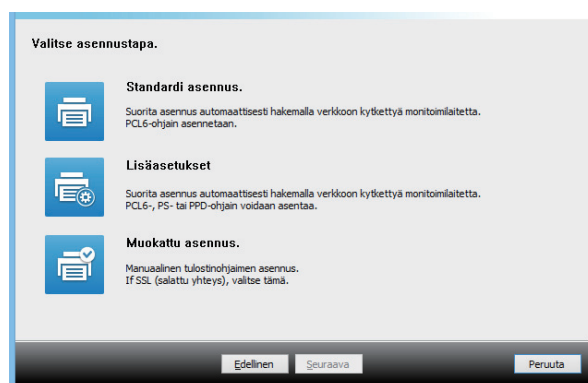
Valitse asennustapa.

Standardi asennus.

Suorita asennus automaattisesti hakemalla verkkoon kytkettyä monitoimilaitetta. PCL6-ohjain asennetaan.

Lisäasetukset

Suorita asennus automaattisesti hakemalla verkkoon kytkettyä monitoimilaitetta. PCL6-, PS- tai PPD-ohjain voidaan asentaa.

Muokattu asennus.

Manuaalinen tulostinohjaimen asennus. If SSL (salattu yhteys), valitse tämä.

Edellinen

Seuraava

Peruuta